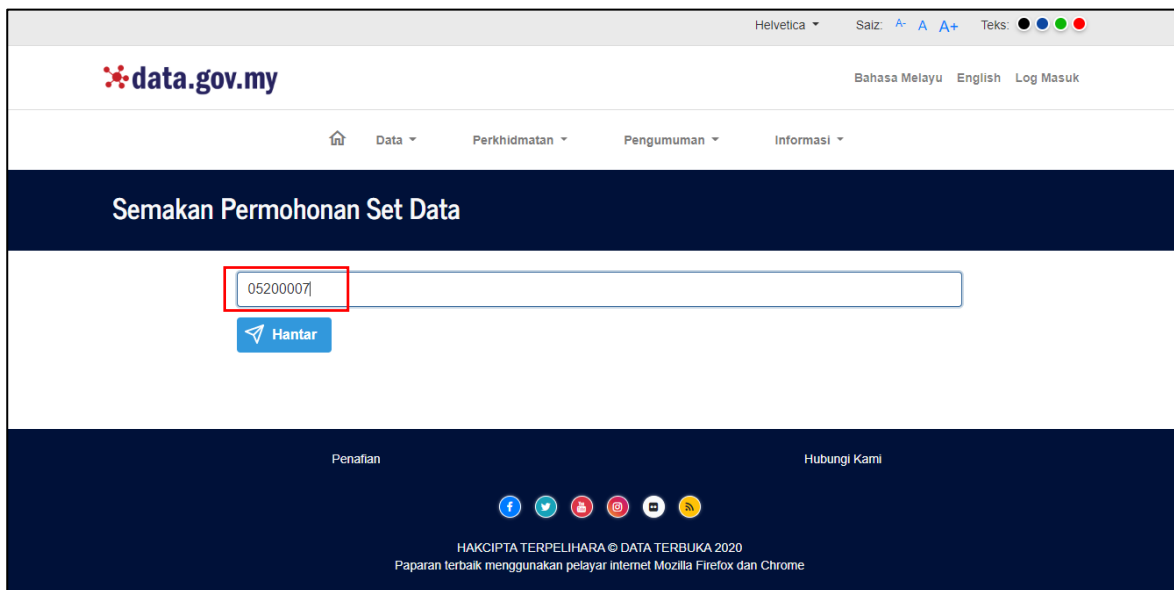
Helvetica ▾ Saiz: A- A A+ Teks:

data.gov.my

Bahasa Melayu English Log Masuk

Data ▾ Perkhidmatan ▾ Pengumuman ▾ Informasi ▾

Semakan Permohonan Set Data

05200007

Hantar

Penafian

Hubungi Kami

HAKCIPTA TERPELIHARA © DATA TERBUKA 2020
Paparan terbaik menggunakan pelayar internet Mozilla Firefox dan Chrome